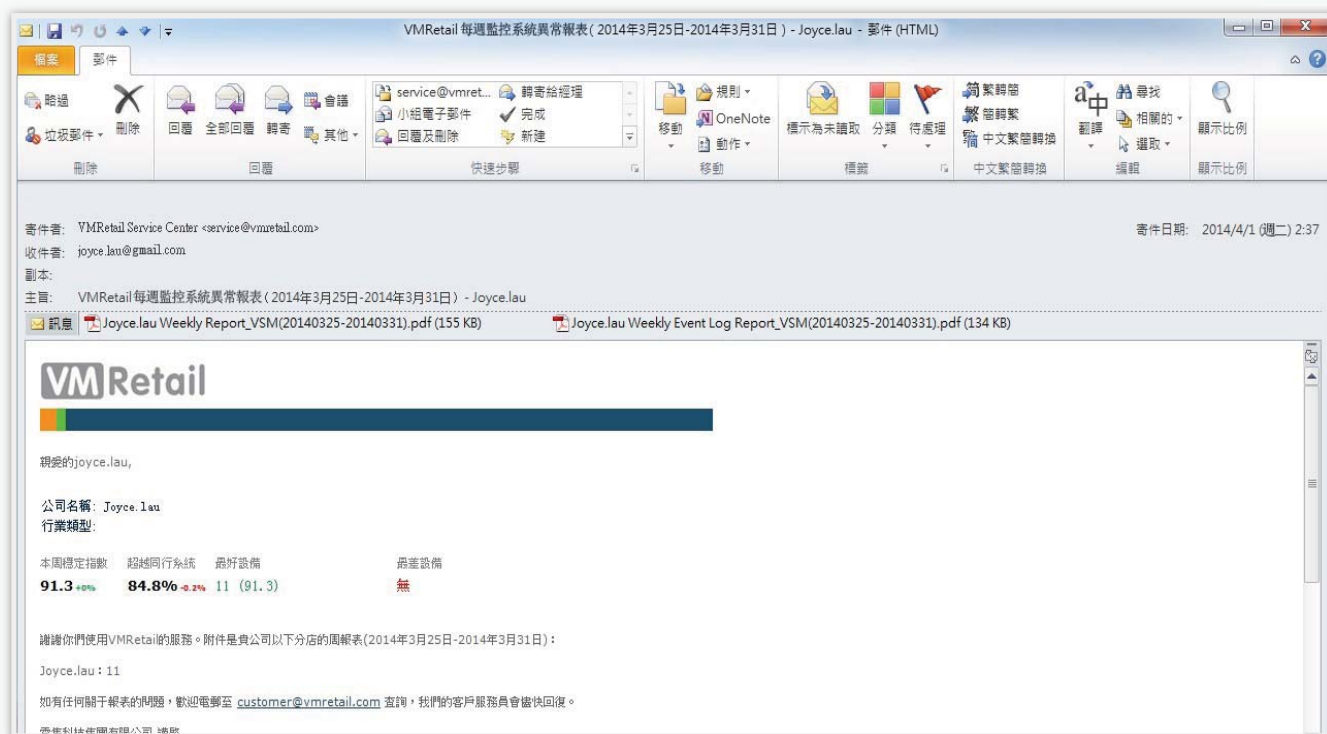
VMRetail 每週監控系統異常報表 ( 2014年3月25日-2014年3月31日 ) - Joyce.lau - 郵件 (HTML)

檔案 郵件

略過 垃圾郵件 刪除
刪除

回覆 全部回覆 轉寄 會議 其他
回覆

service@vmret... 小組電子郵件 回覆及刪除 轉寄給經理 完成 新建
快速步驟

移動 規則 OneNote 動作
移動

標示為未讀取 分類 待處理
標籤

繁轉簡 簡轉繁 中文繁簡轉換
中文繁簡轉換

翻譯 尋找 相關的 選取
編輯

顯示比例
顯示比例

寄件者: VMRetail Service Center <service@vmretail.com>
寄件日期: 2014/4/1 (週二) 2:37
收件者: joyce.lau@gmail.com
副本:
主旨: VMRetail 每週監控系統異常報表 ( 2014年3月25日-2014年3月31日 ) - Joyce.lau

訊息 Joyce.lau Weekly Report_VSM(20140325-20140331).pdf (155 KB) Joyce.lau Weekly Event Log Report_VSM(20140325-20140331).pdf (134 KB)

VMRetail

親愛的joyce.lau,

公司名稱: Joyce.lau
行業類型:

| 本周穩定指數 | 超越同行系統 | 最好設備 | 最差設備 |
|---|---|---|---|
| 91.3 +0% | 84.8% -0.2% | 11 (91.3) | 無 |

謝謝你們使用VMRetail的服務。附件是貴公司以下分店的周報表(2014年3月25日-2014年3月31日):

Joyce.lau : 11

如有任何關于報表的問題，歡迎電郵至 customer@vmretail.com 查詢，我們的客戶服務員會儘快回復。

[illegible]